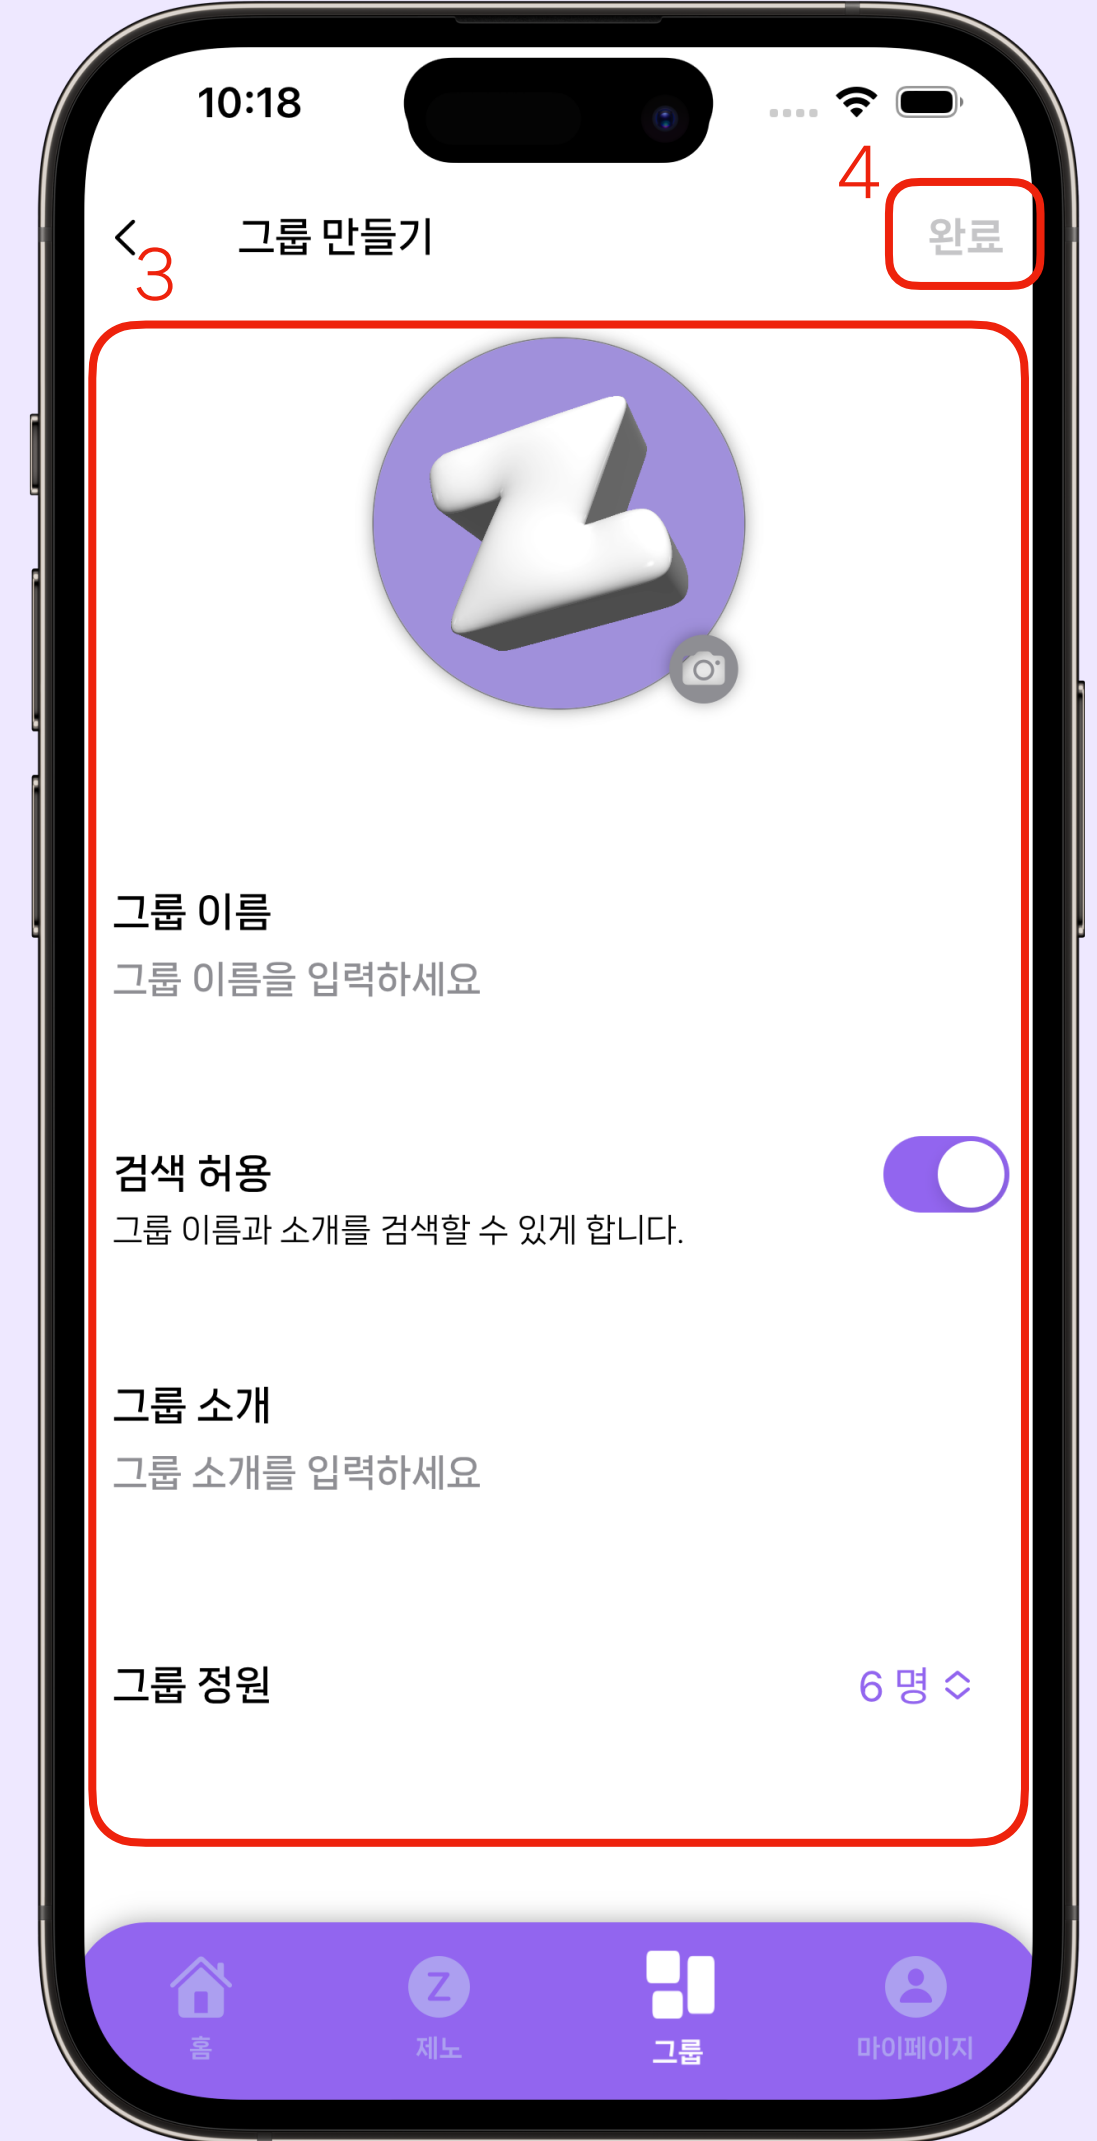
10:18

4

< 그룹 만들기 완료

3

그룹 이름

그룹 이름을 입력하세요

검색 허용

그룹 이름과 소개를 검색할 수 있게 합니다.

그룹 소개

그룹 소개를 입력하세요

그룹 정원

6 명

Z

홈 제노 그룹 마이페이지